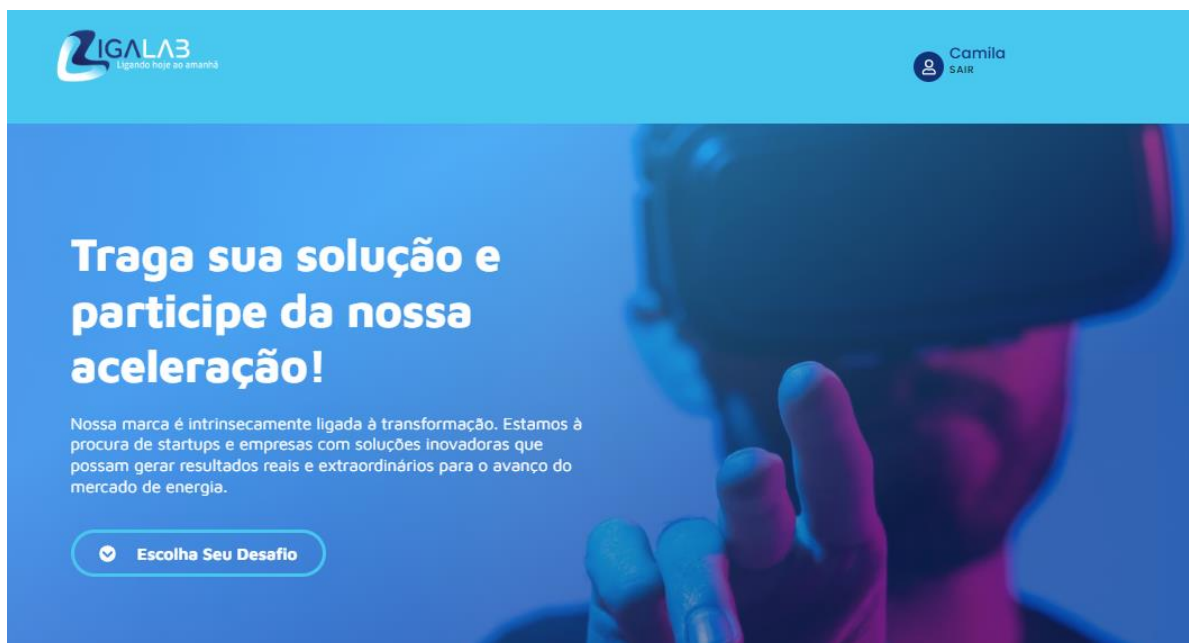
LIGALAB
Ligando hoje ao amanhã

Camila
SAIR

Traga sua solução e participe da nossa aceleração!

Nossa marca é intrinsecamente ligada à transformação. Estamos à procura de startups e empresas com soluções inovadoras que possam gerar resultados reais e extraordinários para o avanço do mercado de energia.

Escolha Seu Desafio